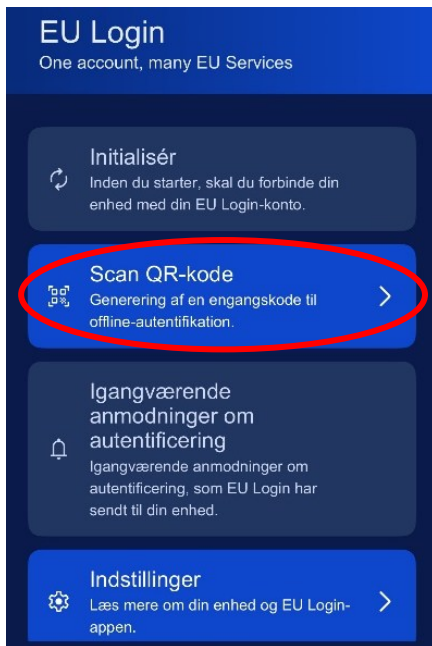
EU Login
One account, many EU Services

Initialisér
Inden du starter, skal du forbinde din enhed med din EU Login-konto.

Scan QR-kode
Generering af en engangskode til offline-autentifikation.

Igangværende anmodninger om autentificering
Igangværende anmodninger om autentificering, som EU Login har sendt til din enhed.

Indstillinger
Læs mere om din enhed og EU Login-appen.